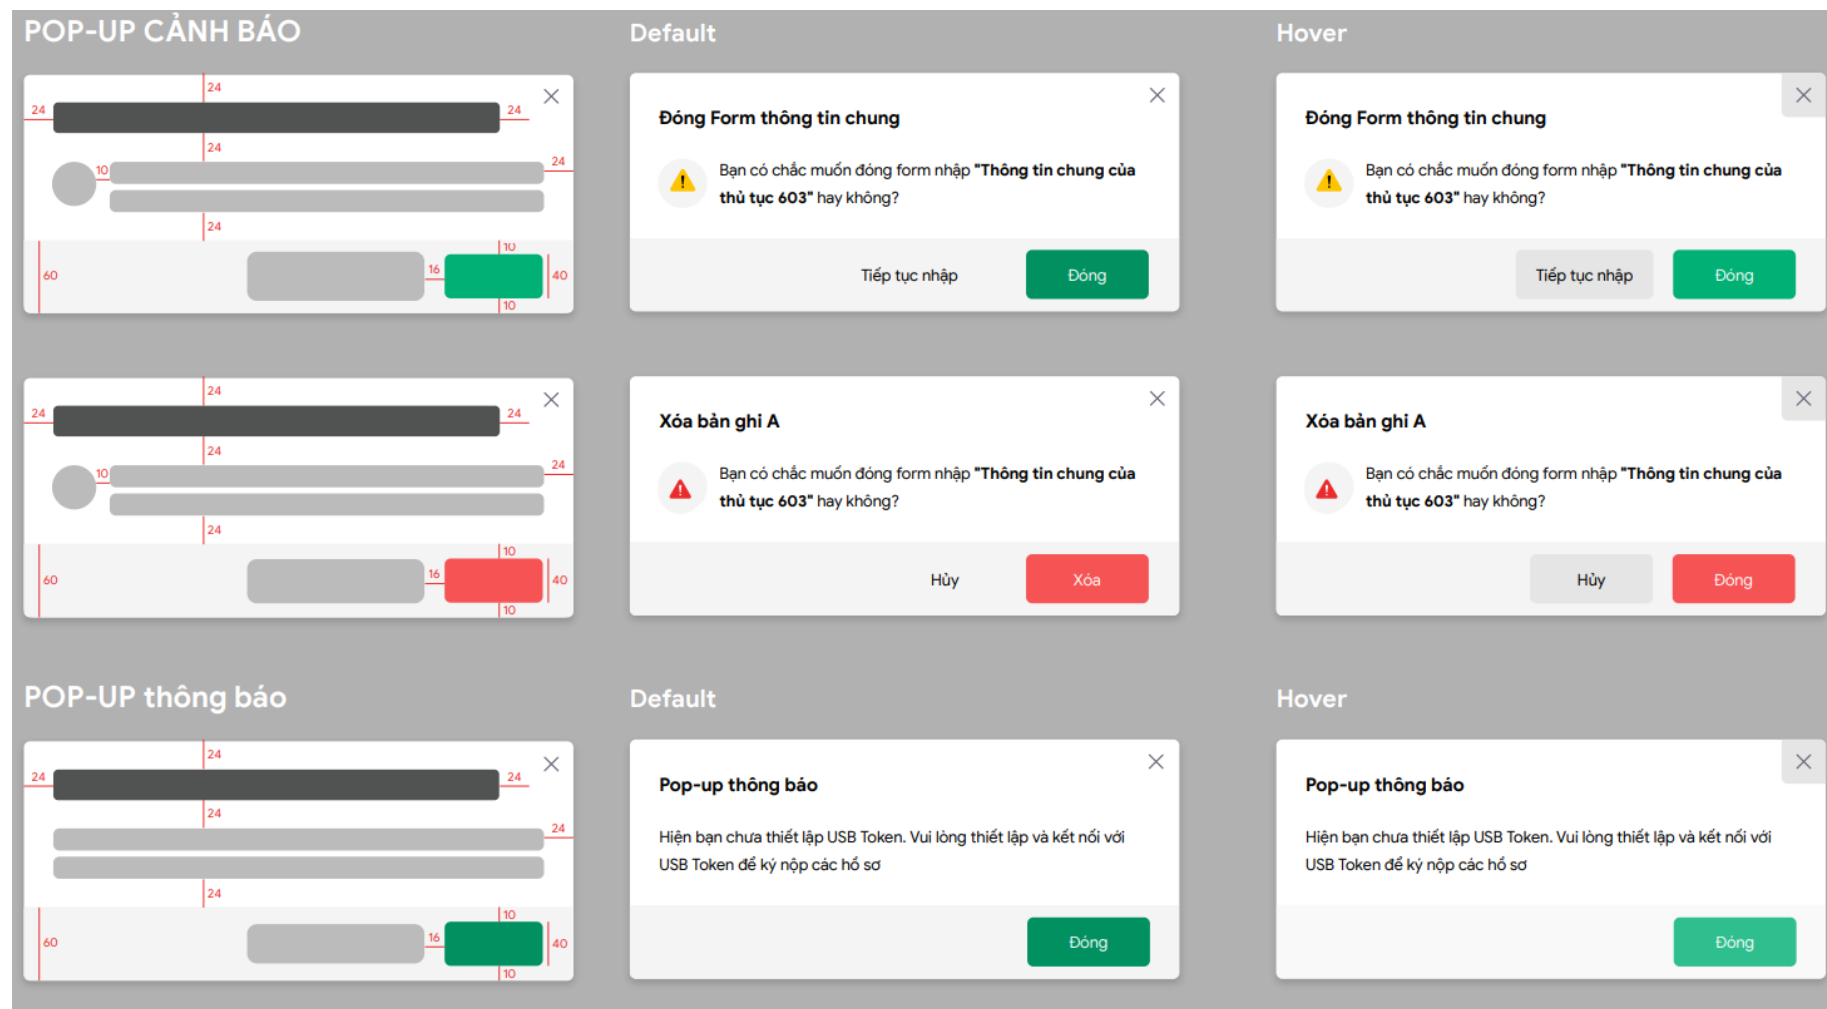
POP-UP CẢNH BÁO

24
24
24
24
10
24
24
60
16
10
40
10

Default

Đóng Form thông tin chung

Bạn có chắc muốn đóng form nhập "Thông tin chung của thủ tục 603" hay không?

Tiếp tục nhập
Đóng

Hover

Đóng Form thông tin chung

Bạn có chắc muốn đóng form nhập "Thông tin chung của thủ tục 603" hay không?

Tiếp tục nhập
Đóng

24
24
24
24
10
24
24
60
16
10
40
10

Xóa bản ghi A

Bạn có chắc muốn đóng form nhập "Thông tin chung của thủ tục 603" hay không?

Hủy
Xóa

Xóa bản ghi A

Bạn có chắc muốn đóng form nhập "Thông tin chung của thủ tục 603" hay không?

Hủy
Đóng

POP-UP thông báo

24
24
24
24
24
24
60
16
10
40
10

Default

Pop-up thông báo

Hiện bạn chưa thiết lập USB Token. Vui lòng thiết lập và kết nối với USB Token để ký nộp các hồ sơ

Đóng

Hover

Pop-up thông báo

Hiện bạn chưa thiết lập USB Token. Vui lòng thiết lập và kết nối với USB Token để ký nộp các hồ sơ

Đóng